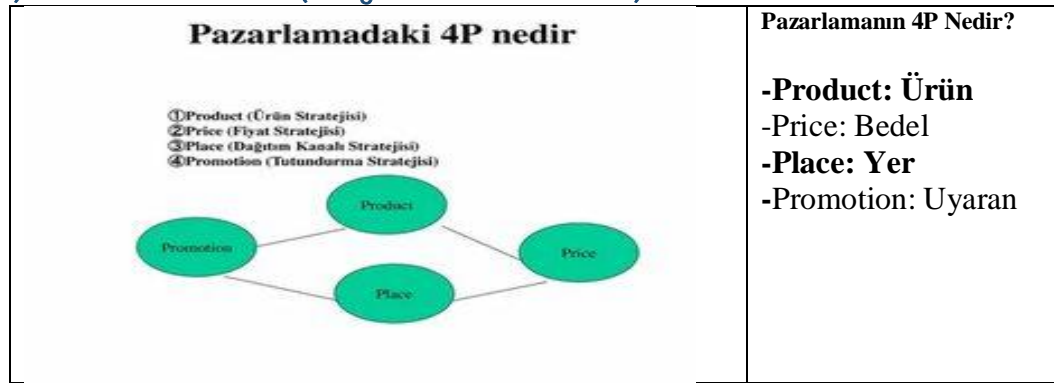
| Pazarlamadaki 4P nedir<br><br>①Product (Ürün Stratejisi)<br>②Price (Fiyat Stratejisi)<br>③Place (Dağıtım Kanalı Stratejisi)<br>④Promotion (Tutundurma Stratejisi)<br><br>Product<br>Promotion<br>Price<br>Place | **Pazarlamanın 4P Nedir?**<br><br>**-Product: Ürün**<br>-Price: Bedel<br>**-Place: Yer**<br>**-**Promotion: Uyaran |
|---|---|